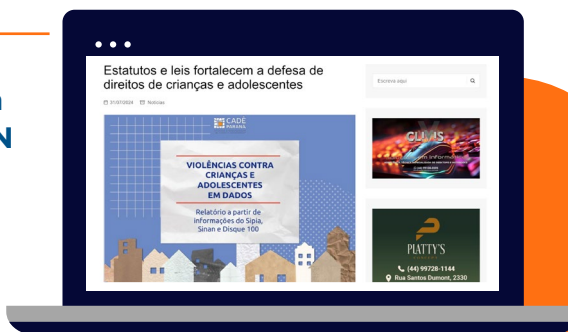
Estatutos e leis fortalecem a defesa de direitos de crianças e adolescentes

31/07/2024 Notícias

CADÊ PARANÁ

VIOLÊNCIAS CONTRA CRIANÇAS E ADOLESCENTES EM DADOS

Relatório a partir de informações do Sipia, Sinan e Disque 100

Escreva algo

CLIVIS

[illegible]

PLATTY'S

(44) 99728-1144

Rua Santos Dumont, 2330